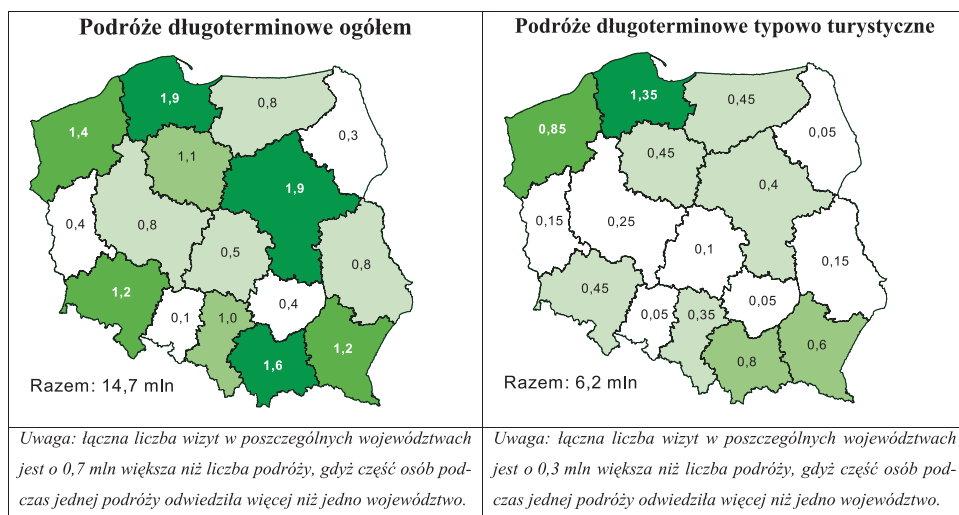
| Podróże długoterminowe ogółem | Podróże długoterminowe typowo turystyczne |
|---|---|
| 1,9 0,8 1,4 1,1 0,3 1,9 0,4 0,8 0,5 0,8 1,2 0,4 0,1 1,0 1,2 1,6 Razem: 14,7 mln | 1,35 0,45 0,85 0,05 0,45 0,4 0,15 0,25 0,1 0,15 0,45 0,05 0,05 0,35 0,6 0,8 Razem: 6,2 mln |
| Uwaga: łączna liczba wizyt w poszczególnych województwach jest o 0,7 mln większa niż liczba podróży, gdyż część osób podczas jednej podróży odwiedziła więcej niż jedno województwo. | Uwaga: łączna liczba wizyt w poszczególnych województwach jest o 0,3 mln większa niż liczba podróży, gdyż część osób podczas jednej podróży odwiedziła więcej niż jedno województwo. |